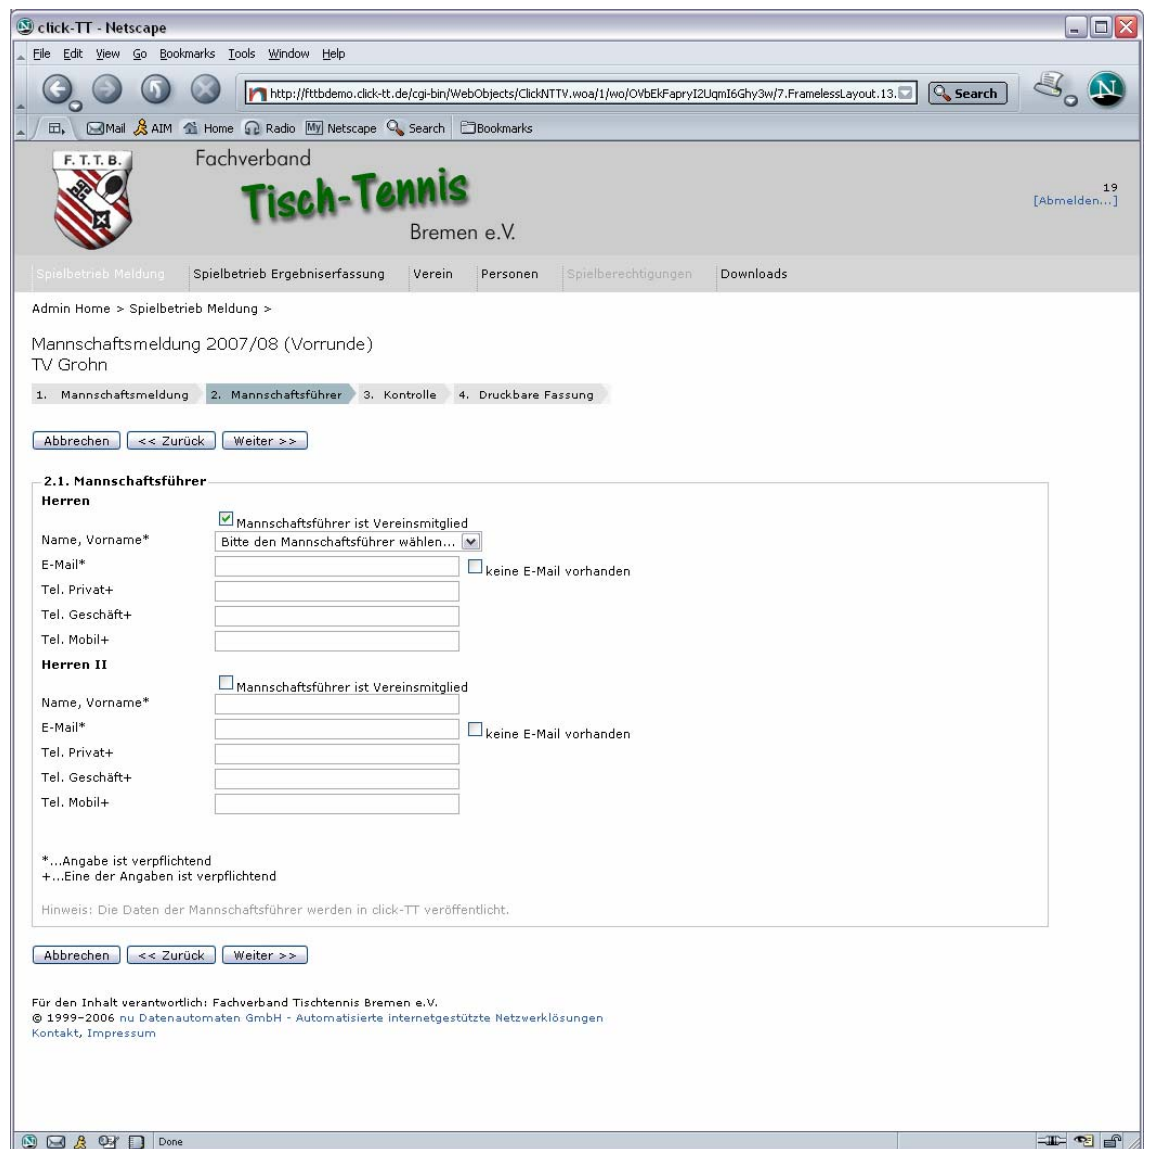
click-TT - Netscape

File Edit View Go Bookmarks Tools Window Help

http://fttbdemo.click-tt.de/cgi-bin/WebObjects/ClickNTTV.woa/1/wo/OVbEkFapryI2UqmI6Ghy3w/7.FramelessLayout.13.

Search

Mail AIM Home Radio Netscape Search Bookmarks

F. T. T. B.

Fachverband

Tisch-Tennis

Bremen e.V.

19
[Abmelden...]

Spielbetrieb Meldung | Spielbetrieb Ergebniserfassung | Verein | Personen | Spielberechtigungen | Downloads

Admin Home > Spielbetrieb Meldung >

Mannschaftsmeldung 2007/08 (Vorrunde)
TV Grohn

1. Mannschaftsmeldung 2. Mannschaftsführer 3. Kontrolle 4. Druckbare Fassung

Abbrechen | << Zurück | Weiter >>

2.1. Mannschaftsführer

Herren

Mannschaftsführer ist Vereinsmitglied

Name, Vorname* Bitte den Mannschaftsführer wählen...

E-Mail* keine E-Mail vorhanden

Tel. Privat+

Tel. Geschäft+

Tel. Mobil+

Herren II

Mannschaftsführer ist Vereinsmitglied

Name, Vorname*

E-Mail* keine E-Mail vorhanden

Tel. Privat+

Tel. Geschäft+

Tel. Mobil+

*...Angabe ist verpflichtend
+...Eine der Angaben ist verpflichtend

Hinweis: Die Daten der Mannschaftsführer werden in click-TT veröffentlicht.

Abbrechen | << Zurück | Weiter >>

Für den Inhalt verantwortlich: Fachverband Tischtennis Bremen e.V.
© 1999-2006 nu Datenautomaten GmbH - Automatisierte internetgestützte Netzwerklösungen
Kontakt, Impressum

Done